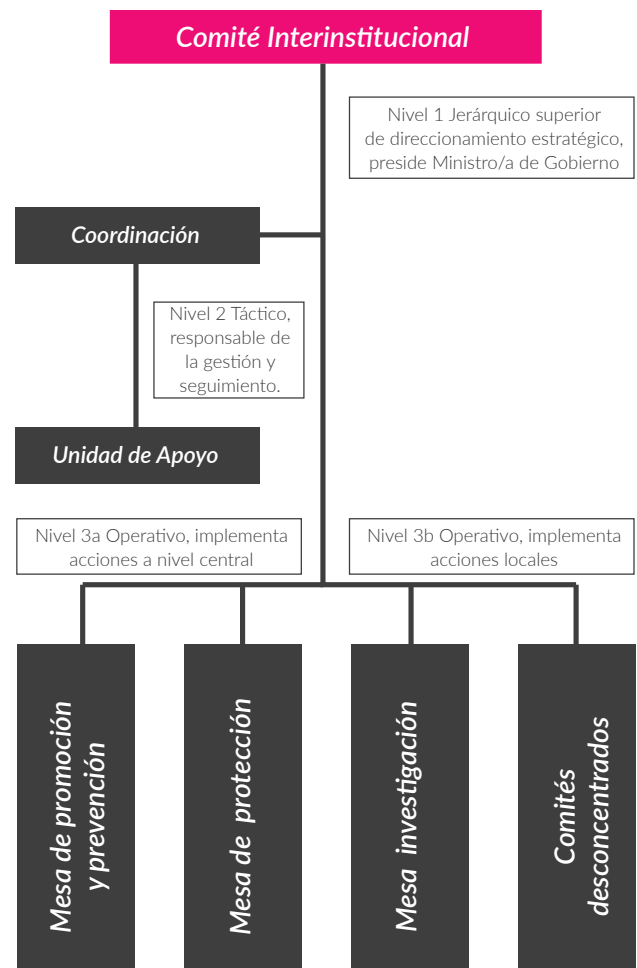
Comité Interinstitucional

Nivel 1 Jerárquico superior de direccionamiento estratégico, preside Ministro/a de Gobierno

Coordinación

Nivel 2 Táctico, responsable de la gestión y seguimiento.

Unidad de Apoyo

Nivel 3a Operativo, implementa acciones a nivel central

Nivel 3b Operativo, implementa acciones locales

Mesa de promoción y prevención

Mesa de protección

Mesa investigación

Comités desconcentrados